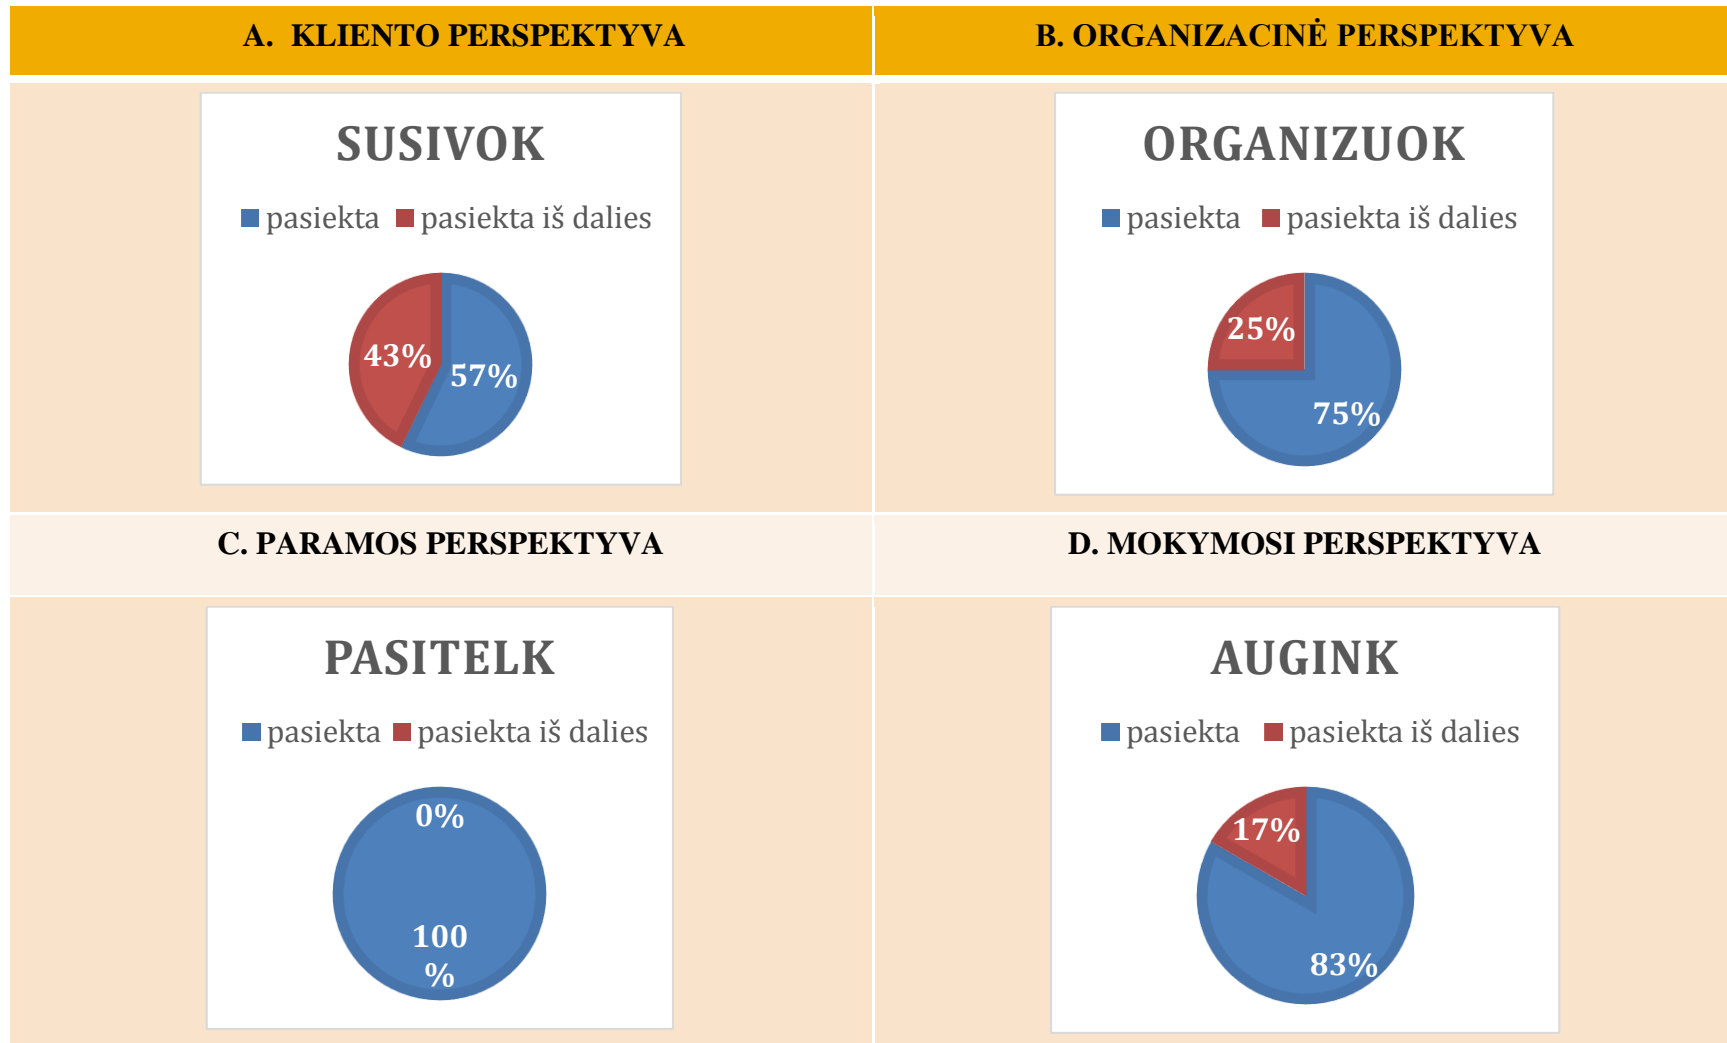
| A. KLIENTO PERSPEKTYVA | B. ORGANIZACINĖ PERSPEKTYVA |
|---|---|
| SUSIVOK<br>pasiekta pasiekta iš dalies<br>43%<br>57% | ORGANIZUOK<br>pasiekta pasiekta iš dalies<br>25%<br>75% |
| C. PARAMOS PERSPEKTYVA | D. MOKYMOSI PERSPEKTYVA |
| PASITELK<br>pasiekta pasiekta iš dalies<br>0%<br>100 % | AUGINK<br>pasiekta pasiekta iš dalies<br>17%<br>83% |